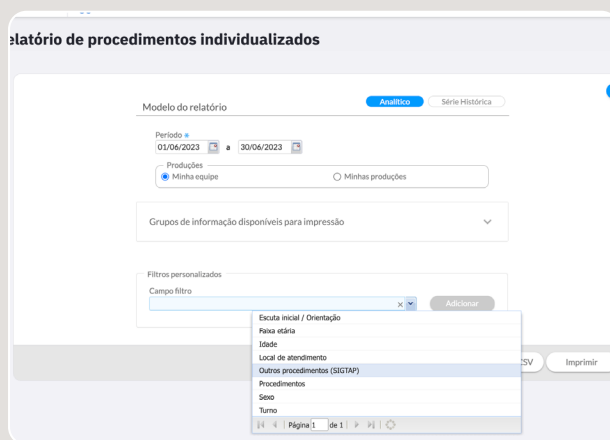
elatório de procedimentos individualizados

Modelo do relatório

Analítico

Série Histórica

Período *
01/06/2023 a 30/06/2023

Produções
Minha equipe
Minhas produções

Grupos de informação disponíveis para impressão

Filtros personalizados
Campo filtro

Adicionar

Escuta inicial / Orientação
Faixa etária
Idade
Local de atendimento
Outros procedimentos (SIGTAP)
Procedimentos
Sexo
Turno
Página 1 de 1

CSV
Imprimir